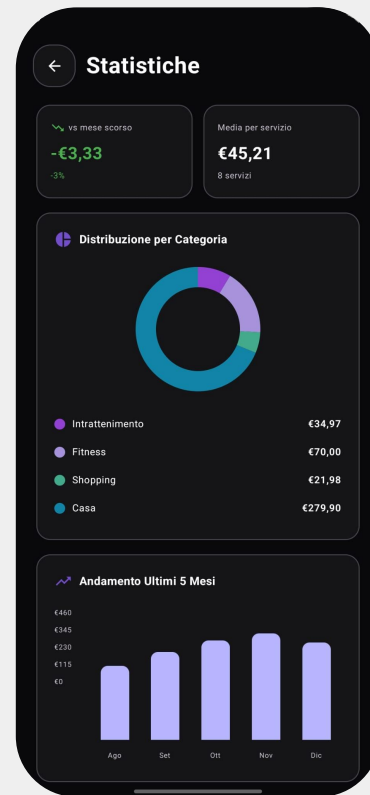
Statistiche

vs mese scorso
-€3,33
-3%

Media per servizio
€45,21
8 servizi

Distribuzione per Categoria

Intrattenimento €34,97
Fitness €70,00
Shopping €21,98
Casa €279,90

Andamento Ultimi 5 Mesi

€460
€345
€230
€115
€0

Ago
Set
Ott
Nov
Dic